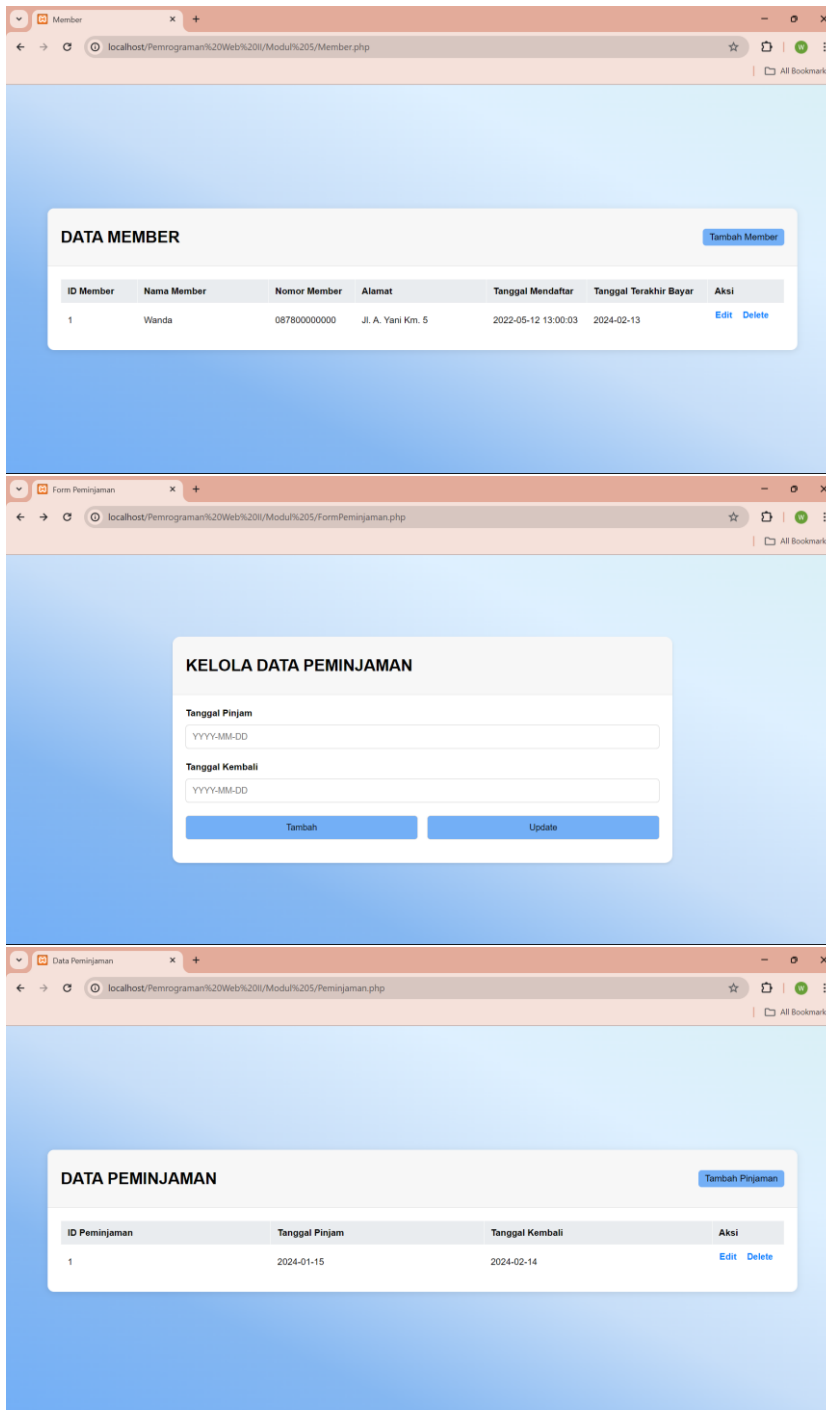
Member

localhost/Pemrograman%20Web%20II/Modul%205/Member.php

All Bookmark

DATA MEMBER

Tambah Member

| ID Member | Nama Member | Nomor Member | Alamat | Tanggal Mendaftar | Tanggal Terakhir Bayar | Aksi |
|---|---|---|---|---|---|---|
| 1 | Wanda | 087800000000 | Jl. A. Yani Km. 5 | 2022-05-12 13:00:03 | 2024-02-13 | Edit Delete |

Form Peminjaman

localhost/Pemrograman%20Web%20II/Modul%205/FormPeminjaman.php

All Bookmark

KELOLA DATA PEMINJAMAN

Tanggal Pinjam

YYYY-MM-DD

Tanggal Kembali

YYYY-MM-DD

Tambah

Update

Data Peminjaman

localhost/Pemrograman%20Web%20II/Modul%205/Peminjaman.php

All Bookmark

DATA PEMINJAMAN

Tambah Pinjaman

| ID Peminjaman | Tanggal Pinjam | Tanggal Kembali | Aksi |
|---|---|---|---|
| 1 | 2024-01-15 | 2024-02-14 | Edit Delete |